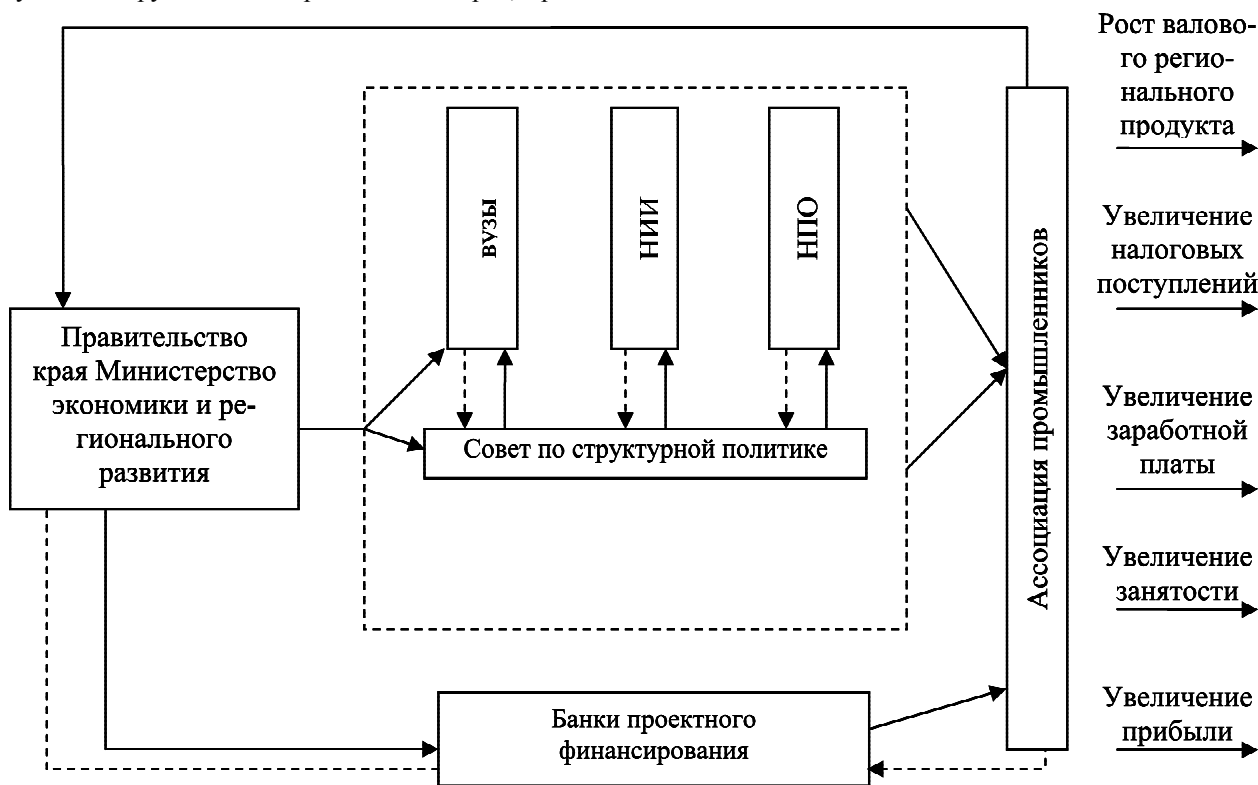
Правительство края Министерство экономики и регионального развития

ВУЗЫ

НИИ

НПО

Совет по структурной политике

Банки проектного финансирования

Ассоциация промышленников

Рост валового регионального продукта

Увеличение налоговых поступлений

Увеличение заработной платы

Увеличение занятости

Увеличение прибыли